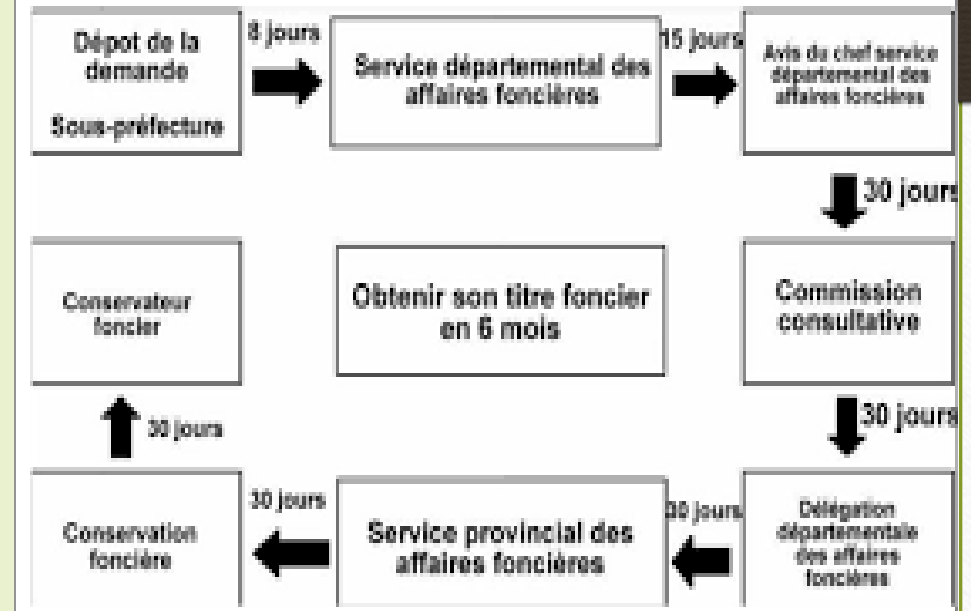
Dépot de la demande

Sous-préfecture

8 jours

Service départemental des affaires foncières

15 jours

Avis du chef service départemental des affaires foncières

30 jours

Commission consultative

30 jours

Délégation départementale des affaires foncières

30 jours

Service provincial des affaires foncières

30 jours

Conservation foncière

30 jours

Conservateur foncier

Obtenir son titre foncier en 6 mois